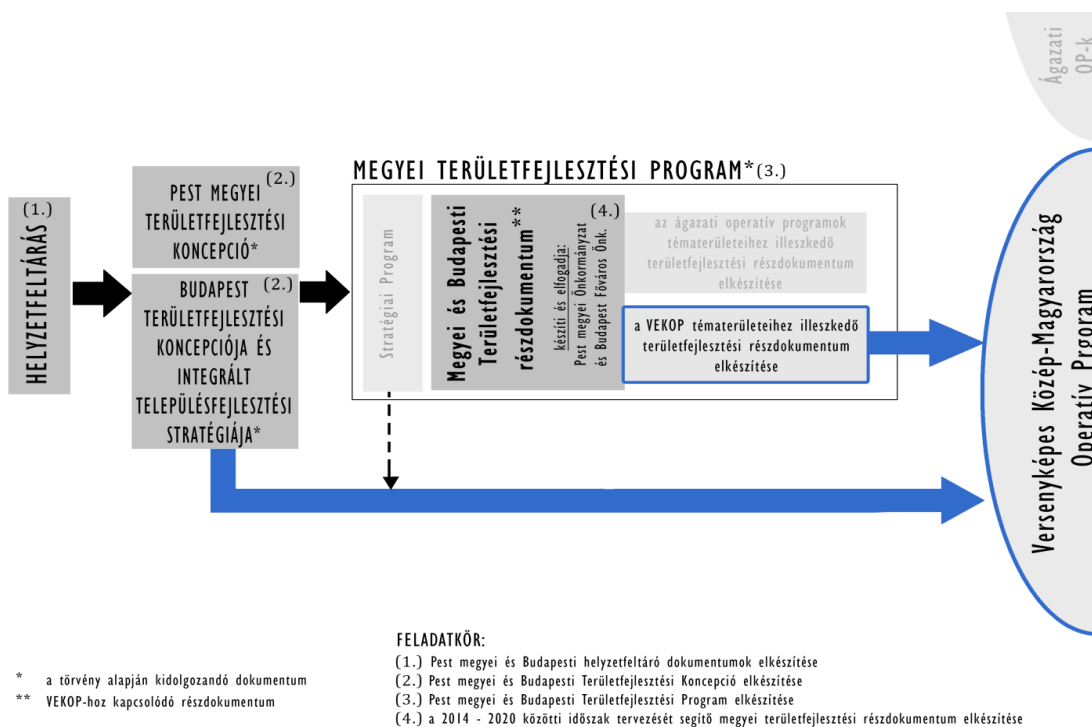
Ágazati OP-k

MEGYEI TERÜLETFEJLESZTÉSI PROGRAM*(3.)

(1.)
HELYZETFELTÁRÁS

(2.)
PEST MEGYEI TERÜLETFEJLESZTÉSI KONCEPCIÓ*

(2.)
BUDAPEST TERÜLETFEJLESZTÉSI KONCEPCIÓJA ÉS INTEGRÁLT TELEPÜLÉSFEJLESZTÉSI STRATÉGIÁJA*

Stratégiai Program

(4.)
Megyei és Budapesti Területfejlesztési részdokumentum**

készíti és elfogadja:
Pest megyei Önkormányzat és Budapest Főváros Önk.

az ágazati operatív programok tématerületeihez illeszkedő területfejlesztési részdokumentum elkészítése

a VEKOP tématerületeihez illeszkedő területfejlesztési részdokumentum elkészítése

Versenyképes Közép-Magyarország Operatív Program

* a törvény alapján kidolgozandó dokumentum
** VEKOP-hoz kapcsolódó részdokumentum

FELADATKÖR:
(1.) Pest megyei és Budapesti helyzetfeltáró dokumentumok elkészítése
(2.) Pest megyei és Budapesti Területfejlesztési Koncepció elkészítése
(3.) Pest megyei és Budapesti Területfejlesztési Program elkészítése
(4.) a 2014 - 2020 közötti időszak tervezését segítő megyei területfejlesztési részdokumentum elkészítése